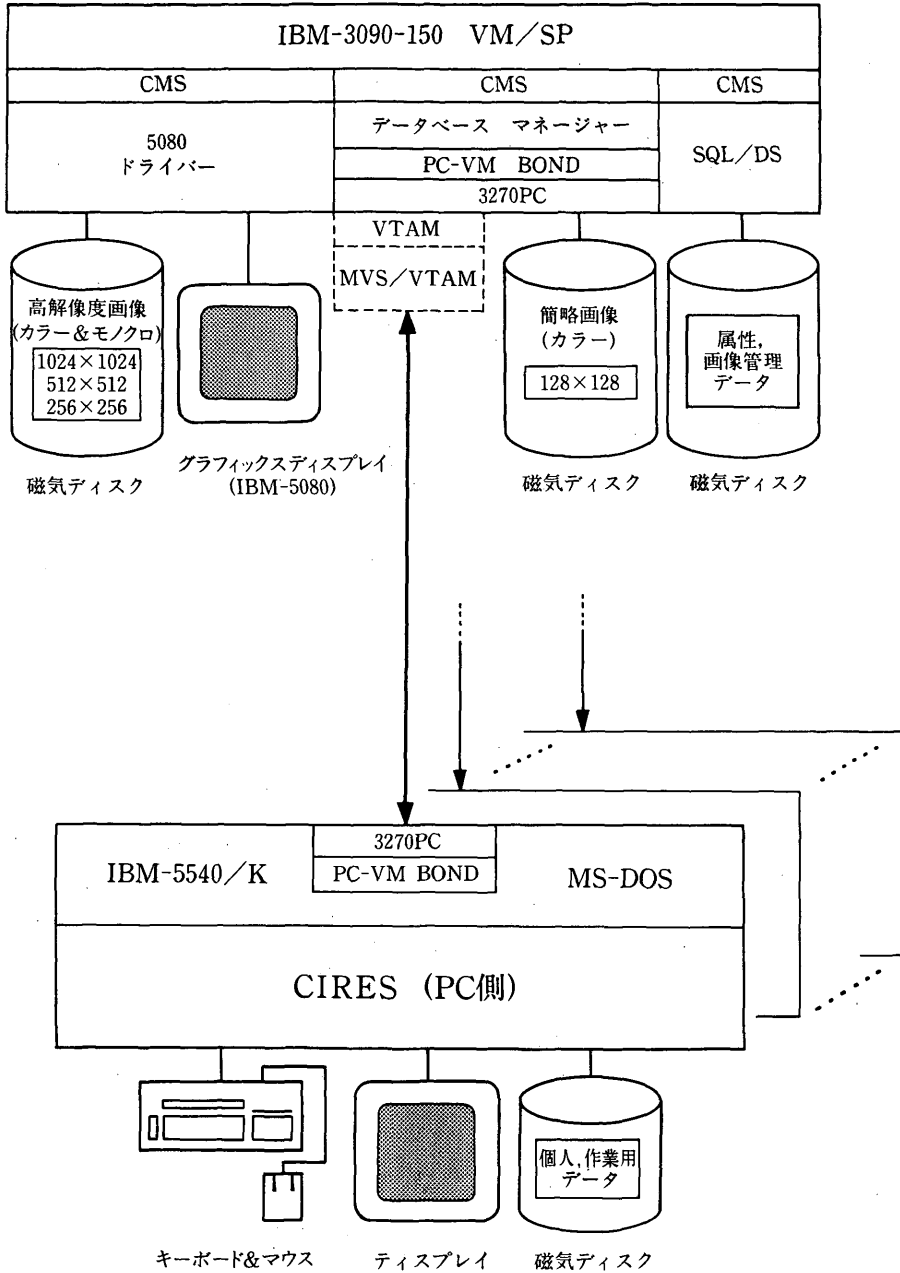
IBM-3090-150 VM／SP

CMS

5080
ドライバー

CMS

データベース マネージャー

PC-VM BOND

3270PC

CMS

SQL／DS

VTAM

MVS／VTAM

高解像度画像
(カラー＆モノクロ)
1024×1024
512×512
256×256

磁気ディスク

グラフィックスディスプレイ
(IBM-5080)

簡略画像
(カラー)
128×128

磁気ディスク

属性,
画像管理
データ

磁気ディスク

IBM-5540／K

3270PC

PC-VM BOND

MS-DOS

CIRES (PC側)

キーボード&マウス

ティスプレイ

個人,作業用
データ

磁気ディスク